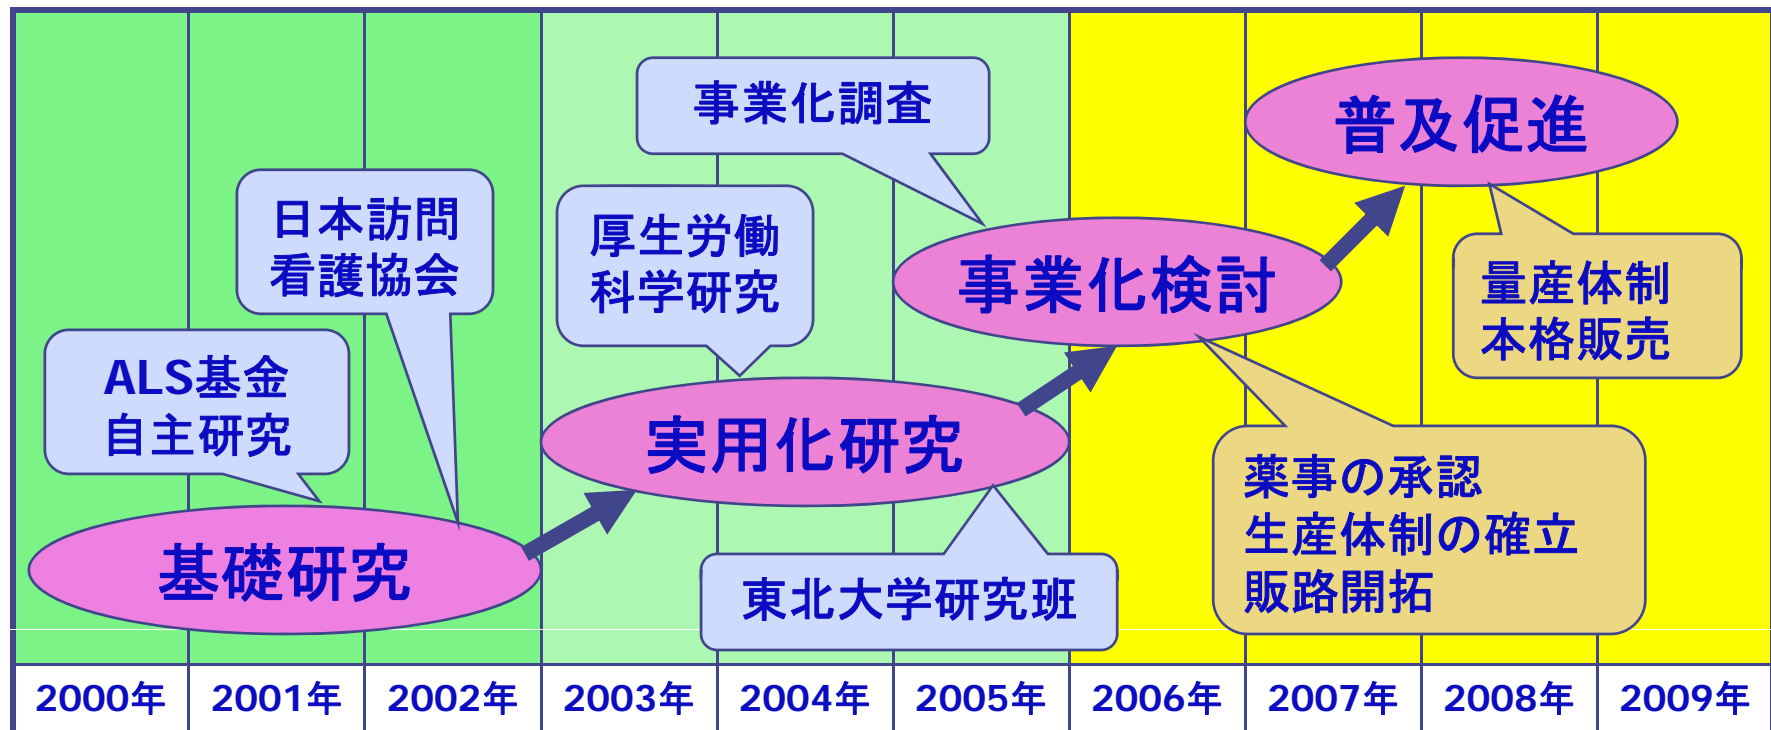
事業化調査

普及促進

日本訪問
看護協会

厚生労働
科学研究

事業化検討

量産体制
本格販売

ALS基金
自主研究

実用化研究

薬事の承認
生産体制の確立
販路開拓

基礎研究

東北大学研究班

| 2000年 | 2001年 | 2002年 | 2003年 | 2004年 | 2005年 | 2006年 | 2007年 | 2008年 | 2009年 |
|---|---|---|---|---|---|---|---|---|---|